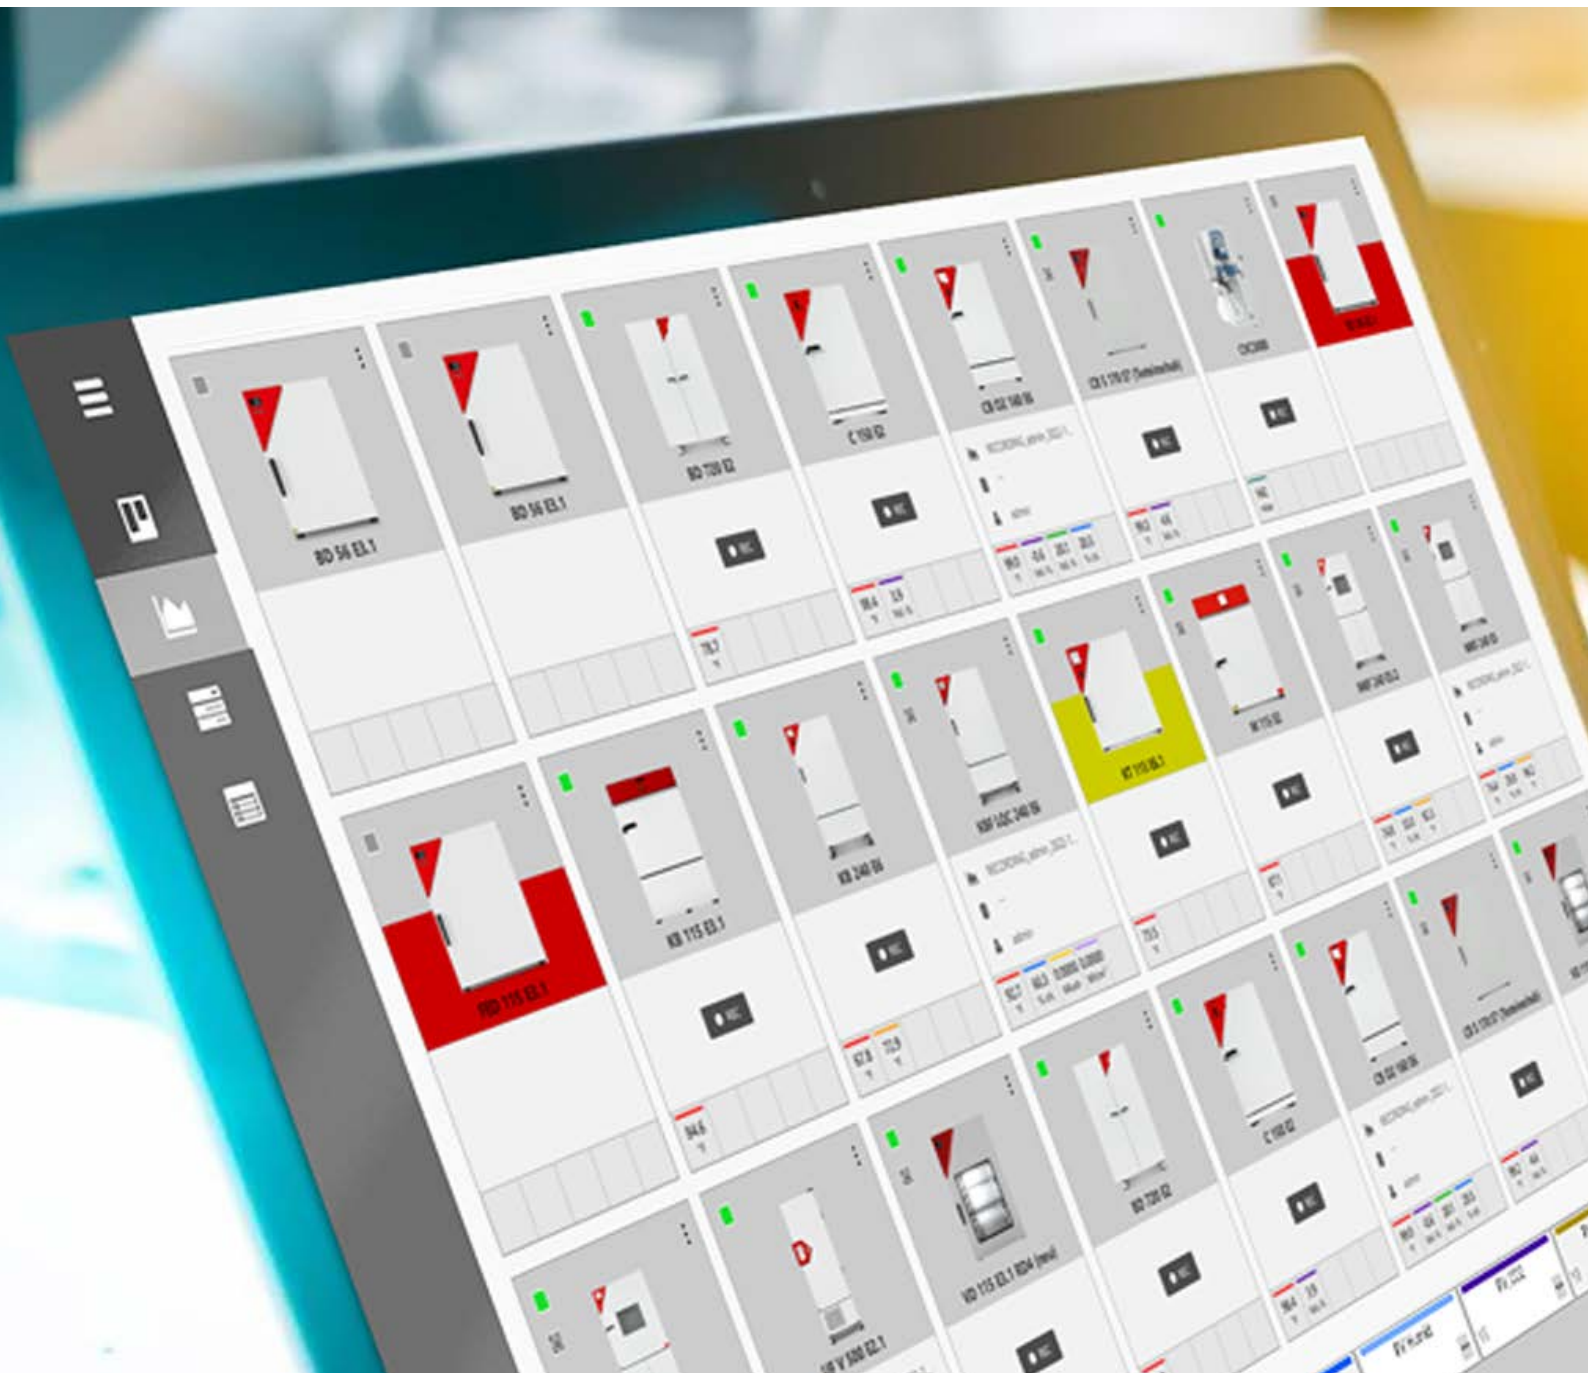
BD 56 E1.1

BD 56 E1.1

BD 720 E2

78.7

C 150 E2

98.4

CB 160 E6

CO2

98.0

CIO-8000

RED 115 E1.1

KB 115 E1.1

94.6

67.8

KB 240 E6

KBF LQC 240 E6

KT 115 E6.1

M 115 E2

MKF 240 E2

MKF 240 E6

VD 115 E1.1 RD4

FD V 500 E2.1

BD 720 E2

C 150 E2

CB 160 E6